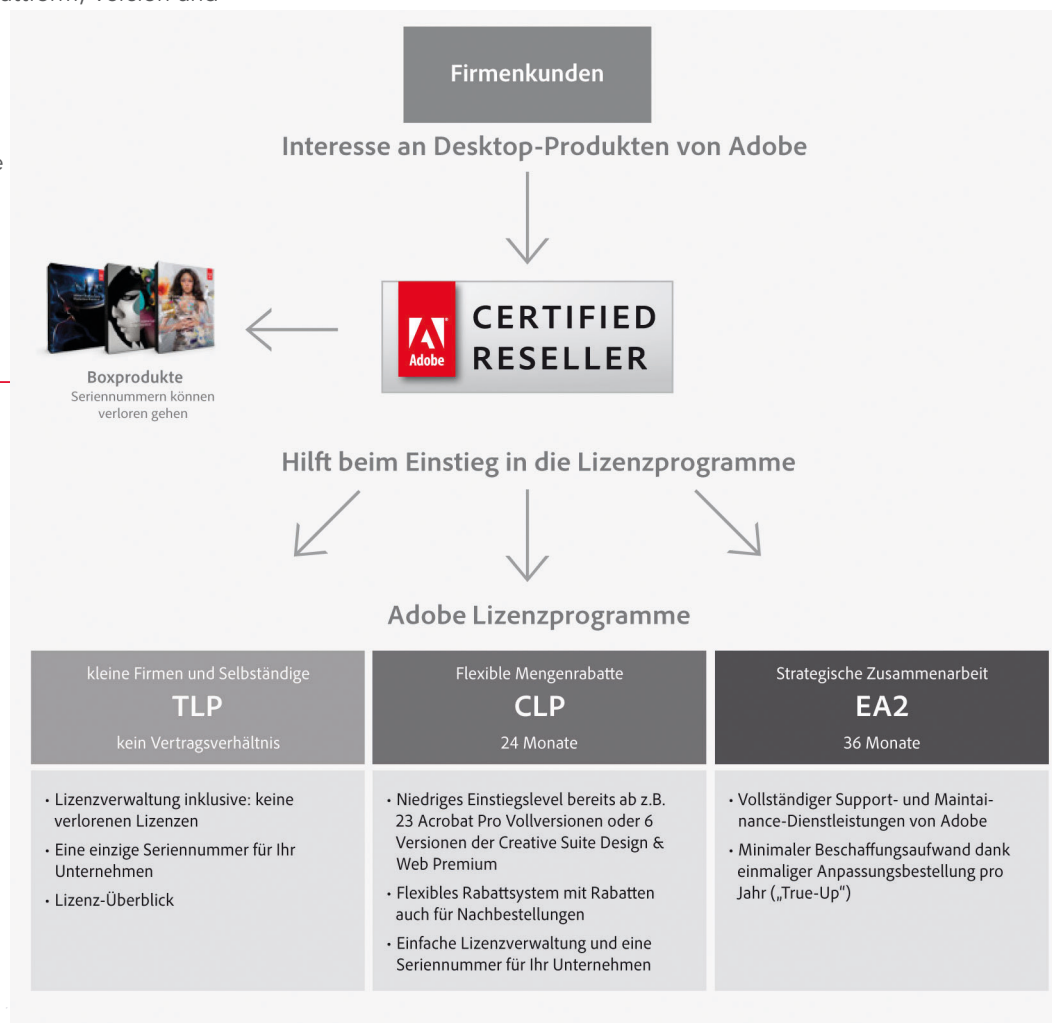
Firmenkunden

Interesse an Desktop-Produkten von Adobe

Adobe CERTIFIED RESELLER

Boxprodukte
Seriennummern können verloren gehen

Hilft beim Einstieg in die Lizenzprogramme

Adobe Lizenzprogramme

| kleine Firmen und Selbständige TLP kein Vertragsverhältnis | Flexible Mengenrabatte CLP 24 Monate | Strategische Zusammenarbeit EA2 36 Monate |
|---|---|---|
| • Lizenzverwaltung inklusive: keine verlorenen Lizenzen • Eine einzige Seriennummer für Ihr Unternehmen • Lizenz-Überblick | • Niedriges Einstiegslevel bereits ab z.B. 23 Acrobat Pro Vollversionen oder 6 Versionen der Creative Suite Design & Web Premium • Flexibles Rabattsystem mit Rabatten auch für Nachbestellungen • Einfache Lizenzverwaltung und eine Seriennummer für Ihr Unternehmen | • Vollständiger Support- und Maintainance-Dienstleistungen von Adobe • Minimaler Beschaffungsaufwand dank einmaliger Anpassungsbestellung pro Jahr („True-Up") |